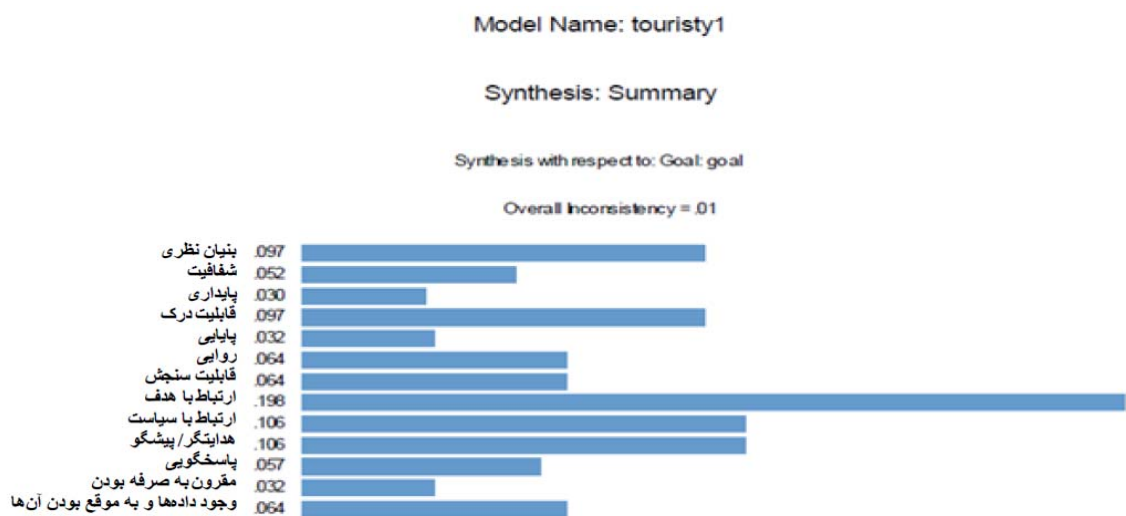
Model Name: touristy1

Synthesis: Summary

Synthesis with respect to: Goal: goal

Overall Inconsistency = .01

بنیان نظری .097
شفافیت .052
پایداری .030
قابلیت درک .097
پایایی .032
روایی .064
قابلیت سنجش .064
ارتباط با هدف .198
ارتباط با سیاست .106
هدایتگر/پیشگو .106
پاسخگویی .057
مقرون به صرفه بودن .032
وجود داده‌ها و به موقع بودن آن‌ها .064